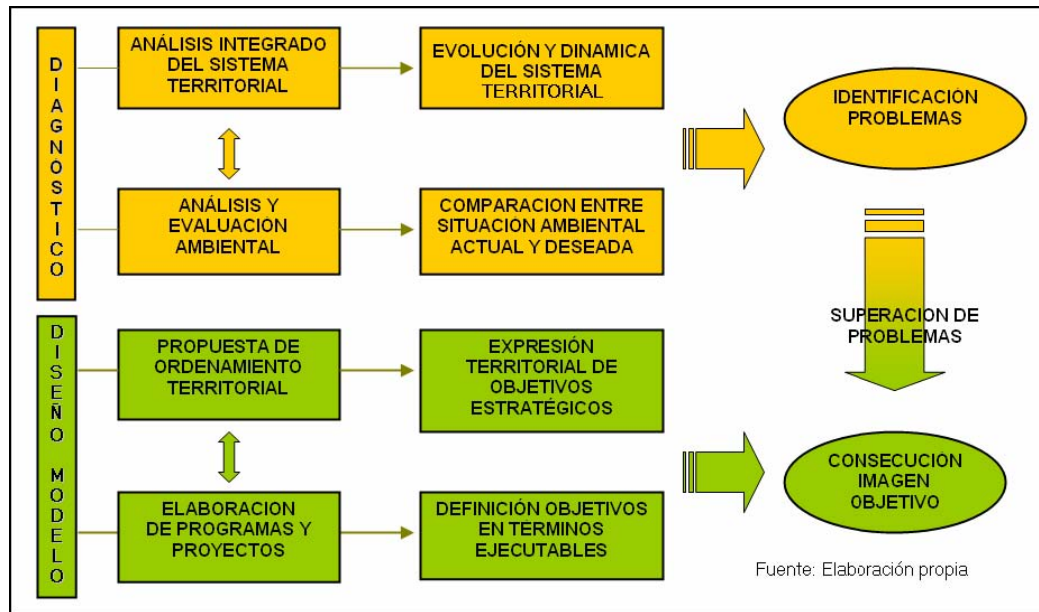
DIAGNOSTICO

ANÁLISIS INTEGRADO DEL SISTEMA TERRITORIAL

EVOLUCIÓN Y DINAMICA DEL SISTEMA TERRITORIAL

IDENTIFICACION PROBLEMAS

ANÁLISIS Y EVALUACION AMBIENTAL

COMPARACION ENTRE SITUACION AMBIENTAL ACTUAL Y DESEADA

SUPERACION DE PROBLEMAS

DISEÑO MODELO

PROPUESTA DE ORDENAMIENTO TERRITORIAL

EXPRESIÓN TERRITORIAL DE OBJETIVOS ESTRATÉGICOS

CONSECUCION IMAGEN OBJETIVO

ELABORACION DE PROGRAMAS Y PROYECTOS

DEFINICIÓN OBJETIVOS EN TERMINOS EJECUTABLES

Fuente: Elaboración propia